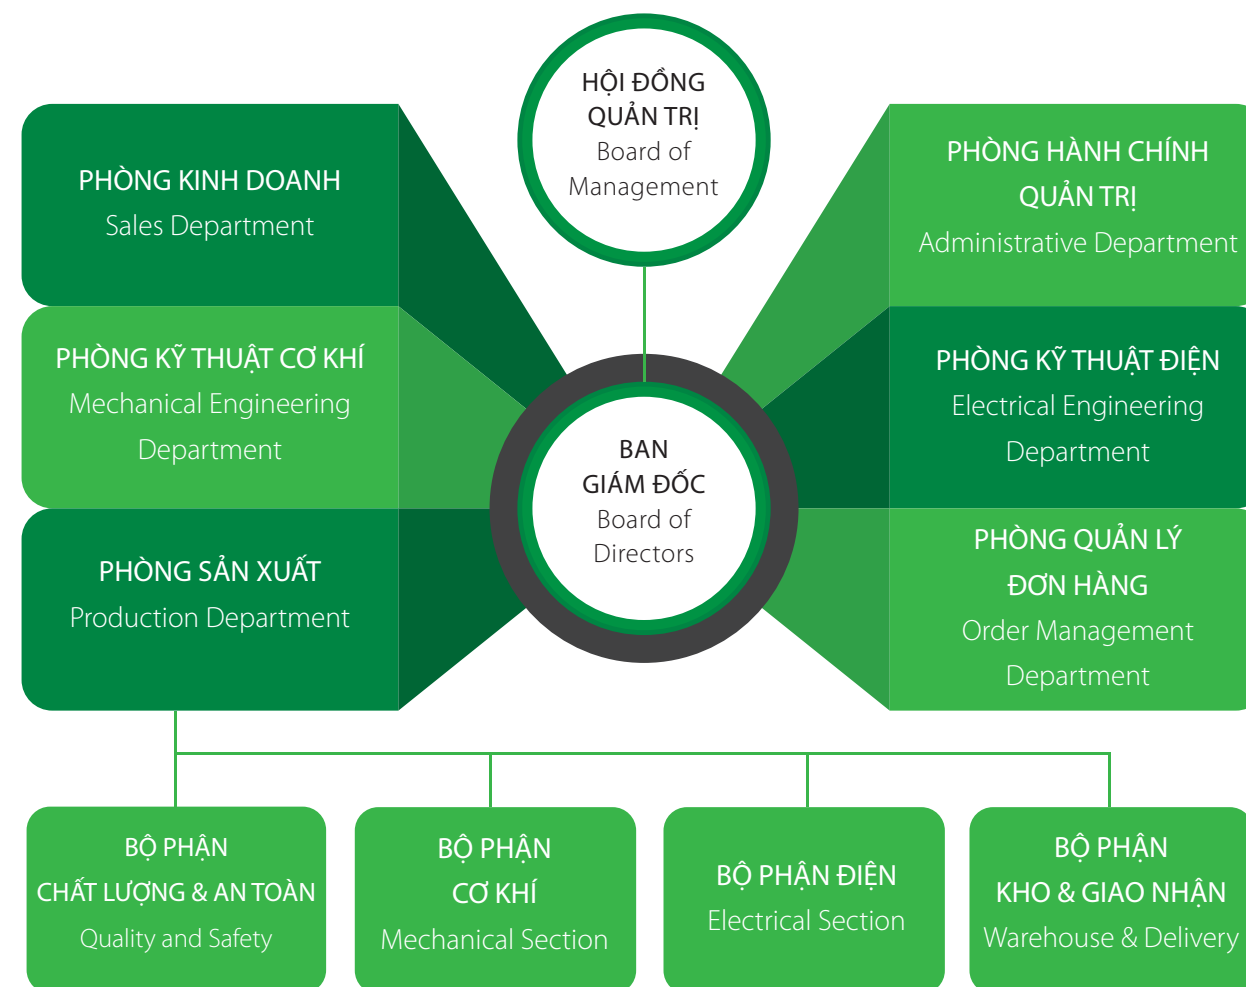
HỘI ĐỒNG QUẢN TRỊ
Board of Management

PHÒNG KINH DOANH
Sales Department

PHÒNG HÀNH CHÍNH QUẢN TRỊ
Administrative Department

PHÒNG KỸ THUẬT CƠ KHÍ
Mechanical Engineering Department

BAN GIÁM ĐỐC
Board of Directors

PHÒNG KỸ THUẬT ĐIỆN
Electrical Engineering Department

PHÒNG SẢN XUẤT
Production Department

PHÒNG QUẢN LÝ ĐƠN HÀNG
Order Management Department

BỘ PHẬN CHẤT LƯỢNG & AN TOÀN
Quality and Safety

BỘ PHẬN CƠ KHÍ
Mechanical Section

BỘ PHẬN ĐIỆN
Electrical Section

BỘ PHẬN KHO & GIAO NHẬN
Warehouse & Delivery